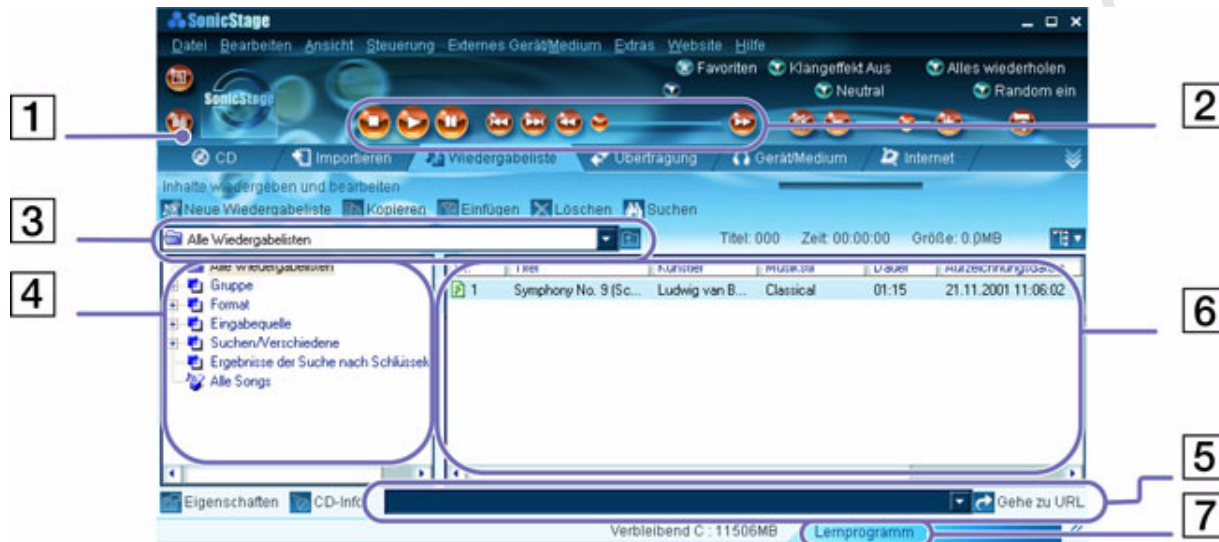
SonicStage

Datei Bearbeiten Ansicht Steuerung Externes Gerät/Medium Extras Website Hilfe

Favoriten Klangeffekt Aus Alles wiederholen

Neutral Random ein

SonicStage

1

2

CD Importieren Wiedergabeliste Übertragung Gerät/Medium Internet

Inhalte wiedergeben und bearbeiten

Neue Wiedergabeliste Kopieren Einfügen Löschen Suchen

3

Alle Wiedergabelisten

Titel: 000 Zeit: 00:00:00 Größe: 0.0MB

4

Alle Wiedergabelisten
Gruppe
Format
Eingabequelle
Suchen/Verschiedene
Ergebnisse der Suche nach Schlüssel
Alle Songs

| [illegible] | Titel | Künstler | Musikstil | Dauer | Aufzeichnungsdatum |
|---|---|---|---|---|---|
| 1 | Symphony No. 9 (Sc... | Ludwig van B... | Classical | 01:15 | 21.11.2001 11:06:02 |

6

5

Eigenschaften CD-Info

Gehe zu URL

7

Verbleibend C : 11506MB Lernprogramm